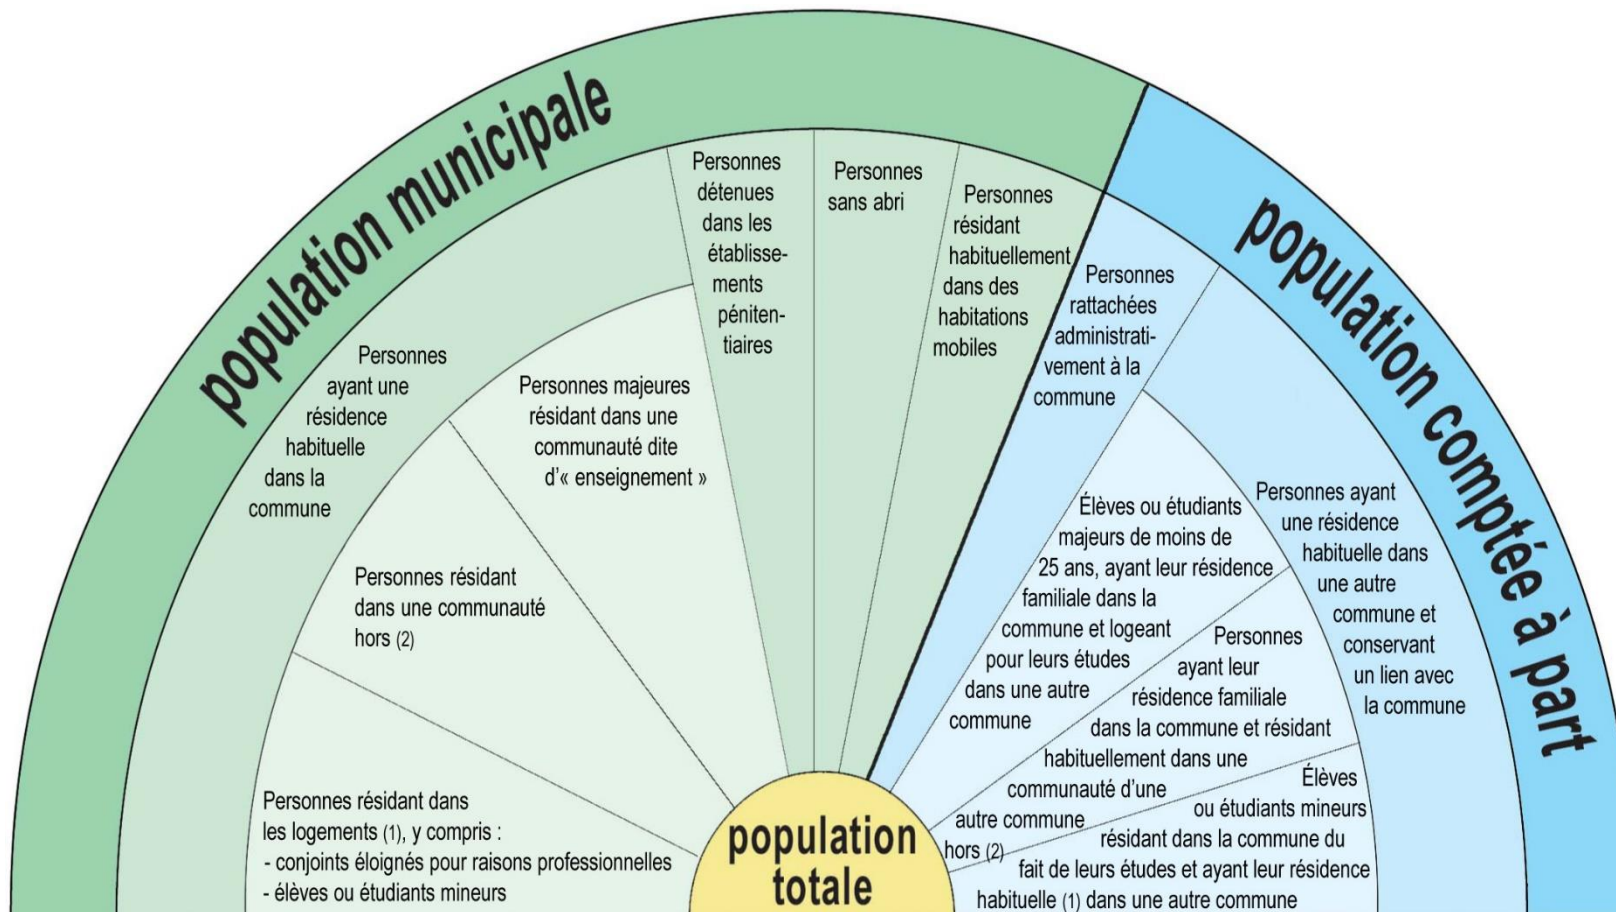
population municipale

population comptée à part

Personnes détenues dans les établissements pénitentiaires

Personnes sans abri

Personnes résidant habituellement dans des habitations mobiles

Personnes ayant une résidence habituelle dans la commune

Personnes majeures résidant dans une communauté dite d'« enseignement »

Personnes résidant dans une communauté hors (2)

Personnes résidant dans les logements (1), y compris :
- conjoints éloignés pour raisons professionnelles
- élèves ou étudiants mineurs

Personnes rattachées administrativement à la commune

Élèves ou étudiants majeurs de moins de 25 ans, ayant leur résidence familiale dans la commune et logeant pour leurs études dans une autre commune

Personnes ayant une résidence habituelle dans une autre commune et conservant un lien avec la commune

Personnes ayant leur résidence familiale dans la commune et résidant habituellement dans une communauté d'une autre commune hors (2)

Élèves ou étudiants mineurs résidant dans la commune du fait de leurs études et ayant leur résidence habituelle (1) dans une autre commune

population totale